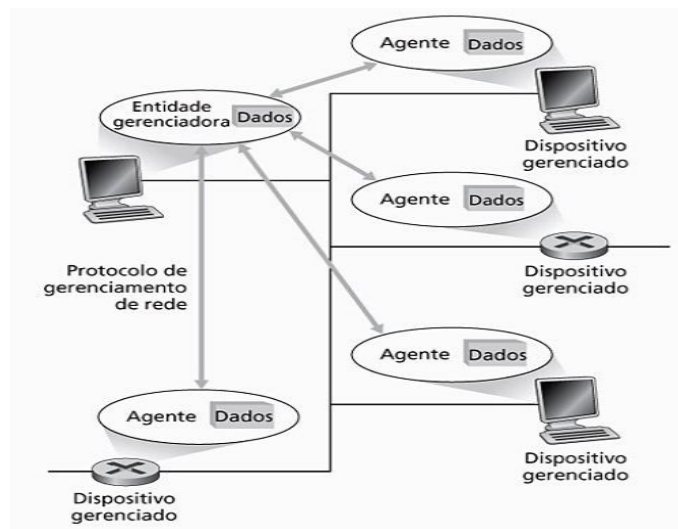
Agente Dados

Entidade gerenciadora Dados

Dispositivo gerenciado

Agente Dados

Protocolo de gerenciamento de rede

Dispositivo gerenciado

Agente Dados

Agente Dados

Dispositivo gerenciado

Dispositivo gerenciado